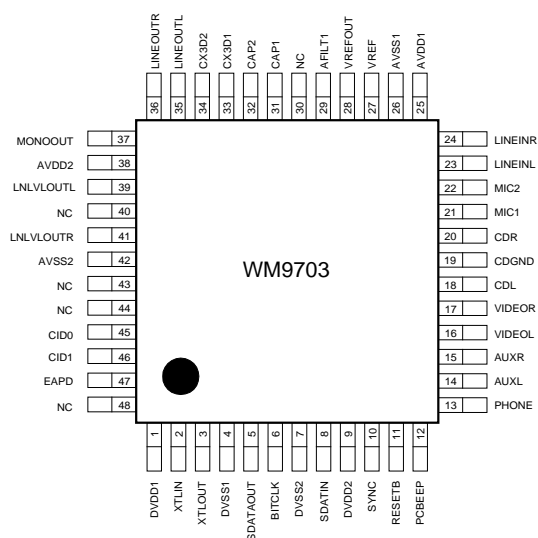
LINEOUTR 36
LINEOUTL 35
CX3D2 34
CX3D1 33
CAP2 32
CAP1 31
NC 30
AFILT1 29
VREFOUT 28
VREF 27
AVSS1 26
AVDD1 25

MONOOUT 37
AVDD2 38
LNLVLOUTL 39
NC 40
LNLVLOUTR 41
AVSS2 42
NC 43
NC 44
CID0 45
CID1 46
EAPD 47
NC 48

24 LINEINR
23 LINEINL
22 MIC2
21 MIC1
20 CDR
19 CDGND
18 CDL
17 VIDEOR
16 VIDEOL
15 AUXR
14 AUXL
13 PHONE

WM9703

1 DVDD1
2 XTLIN
3 XTLOUT
4 DVSS1
5 SDATAOUT
6 BITCLK
7 DVSS2
8 SDATIN
9 DVDD2
10 SYNC
11 RESETB
12 PCBEEP